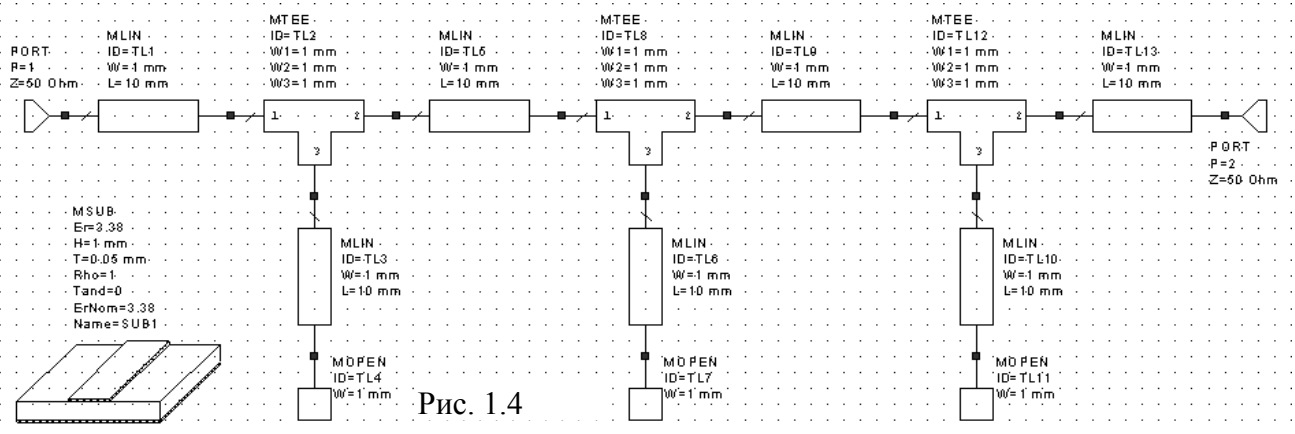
PORT
P=1
Z=50 Ohm

MLIN
ID=TL1
W=1 mm
L=10 mm

MTEE
ID=TL2
W1=1 mm
W2=1 mm
W3=1 mm

MLIN
ID=TL5
W=1 mm
L=10 mm

MTEE
ID=TL8
W1=1 mm
W2=1 mm
W3=1 mm

MLIN
ID=TL9
W=1 mm
L=10 mm

MTEE
ID=TL12
W1=1 mm
W2=1 mm
W3=1 mm

MLIN
ID=TL13
W=1 mm
L=10 mm

1 2 3

1 2 3

1 2 3

PORT
P=2
Z=50 Ohm

MSUB
Er=3.38
H=1 mm
T=0.05 mm
Rho=1
Tand=0
ErNom=3.38
Name=SUB1

MLIN
ID=TL3
W=1 mm
L=10 mm

MLIN
ID=TL6
W=1 mm
L=10 mm

MLIN
ID=TL10
W=1 mm
L=10 mm

MOPEN
ID=TL4
W=1 mm

MOPEN
ID=TL7
W=1 mm

MOPEN
ID=TL11
W=1 mm

Рис. 1.4